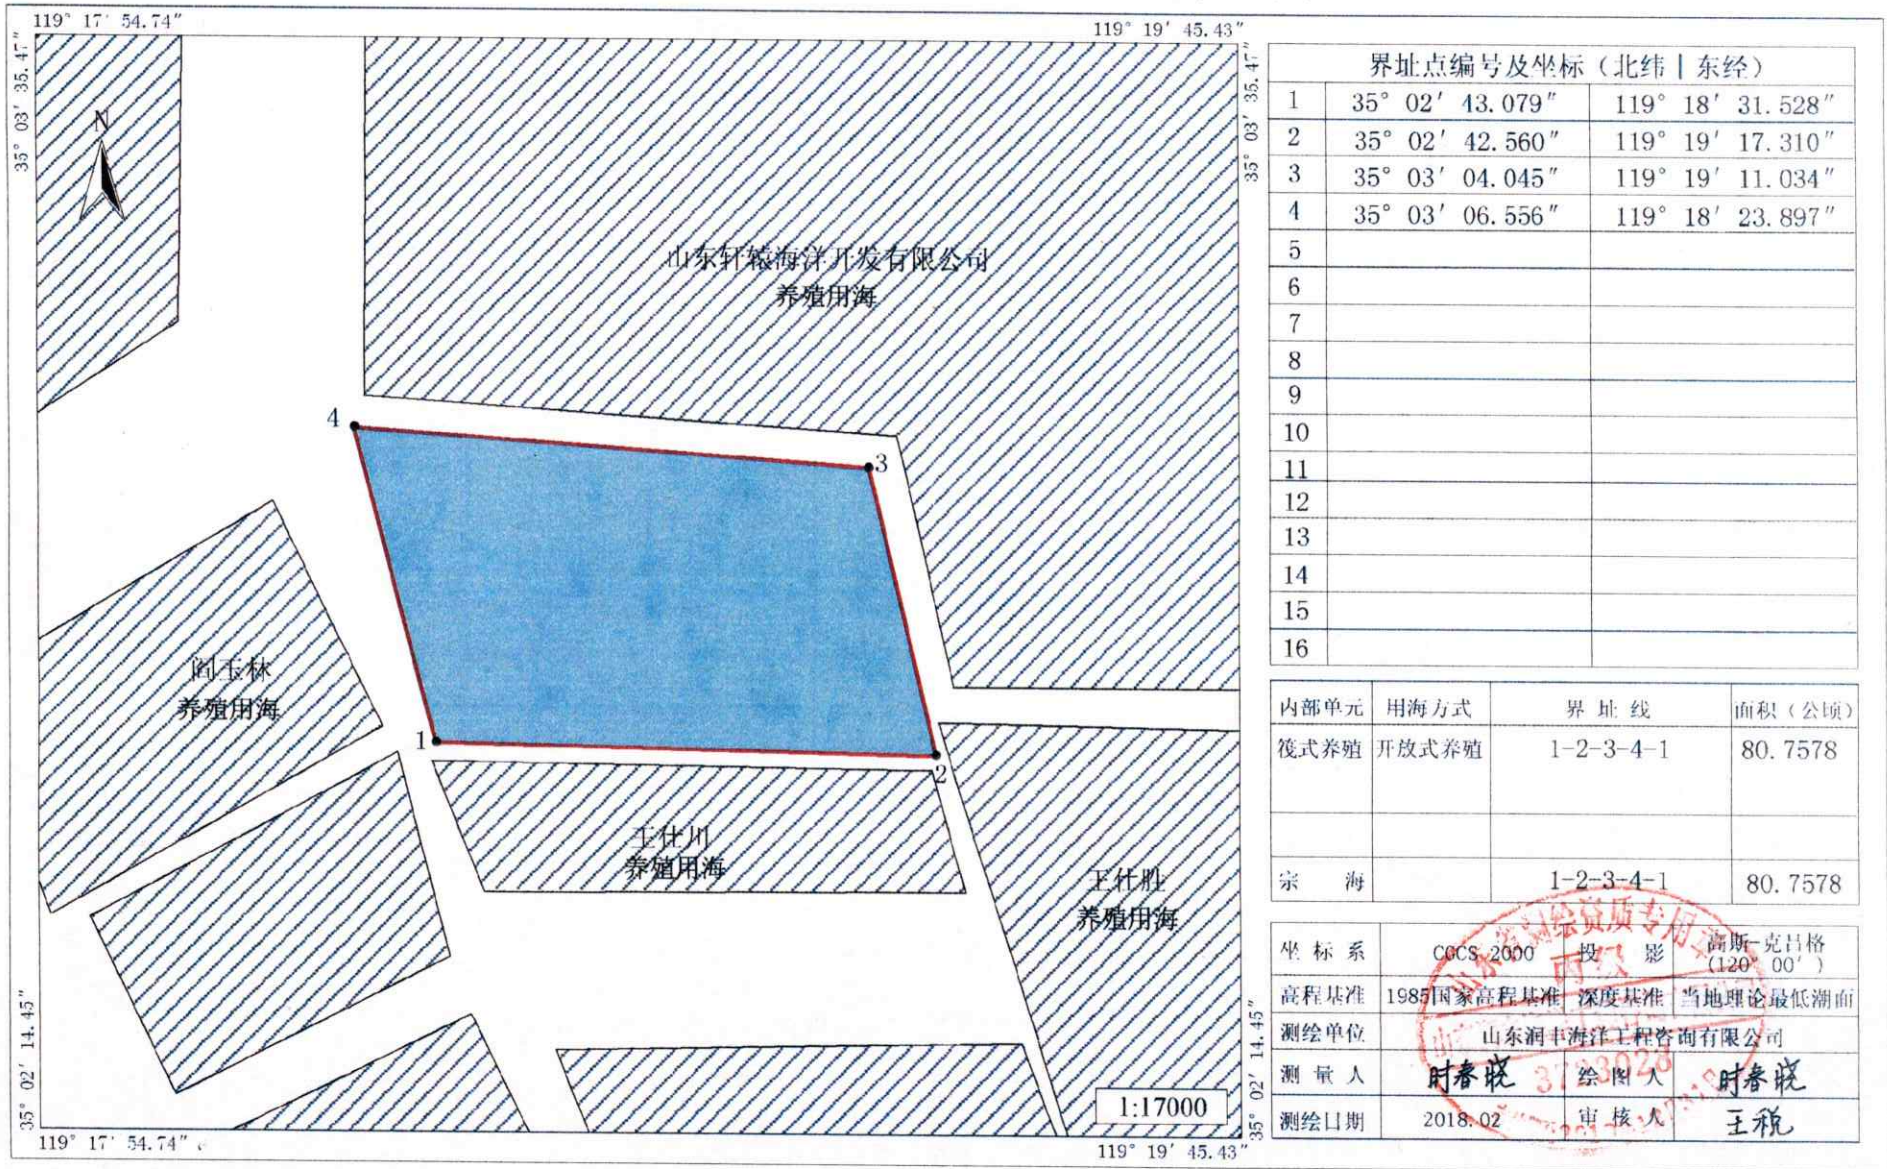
119° 17′ 54.74″

119° 19′ 45.43″

35° 03′ 35.47″

35° 03′ 35.47″

N

山东轩辕海洋开发有限公司
养殖用海

4

3

1

2

阎玉林
养殖用海

王仕川
养殖用海

王仕胜
养殖用海

1:17000

35° 02′ 14.45″

35° 02′ 14.45″

119° 17′ 54.74″

119° 19′ 45.43″

界址点编号及坐标（北纬 | 东经）

| | | |
|---|---|---|
| 1 | 35° 02′ 43.079″ | 119° 18′ 31.528″ |
| 2 | 35° 02′ 42.560″ | 119° 19′ 17.310″ |
| 3 | 35° 03′ 04.045″ | 119° 19′ 11.034″ |
| 4 | 35° 03′ 06.556″ | 119° 18′ 23.897″ |
| 5 | | |
| 6 | | |
| 7 | | |
| 8 | | |
| 9 | | |
| 10 | | |
| 11 | | |
| 12 | | |
| 13 | | |
| 14 | | |
| 15 | | |
| 16 | | |

| 内部单元 | 用海方式 | 界址线 | 面积（公顷） |
|---|---|---|---|
| 筏式养殖 | 开放式养殖 | 1-2-3-4-1 | 80.7578 |
| | | | |
| 宗海 | | 1-2-3-4-1 | 80.7578 |

| | | | |
|---|---|---|---|
| 坐标系 | CGCS 2000 | 投影 | 高斯-克吕格（120° 00′） |
| 高程基准 | 1985国家高程基准 | 深度基准 | 当地理论最低潮面 |
| 测绘单位 | 山东润丰海洋工程咨询有限公司 | | |
| 测量人 | 时春晓 | 绘图人 | 时春晓 |
| 测绘日期 | 2018.02 | 审核人 | 王毅 |